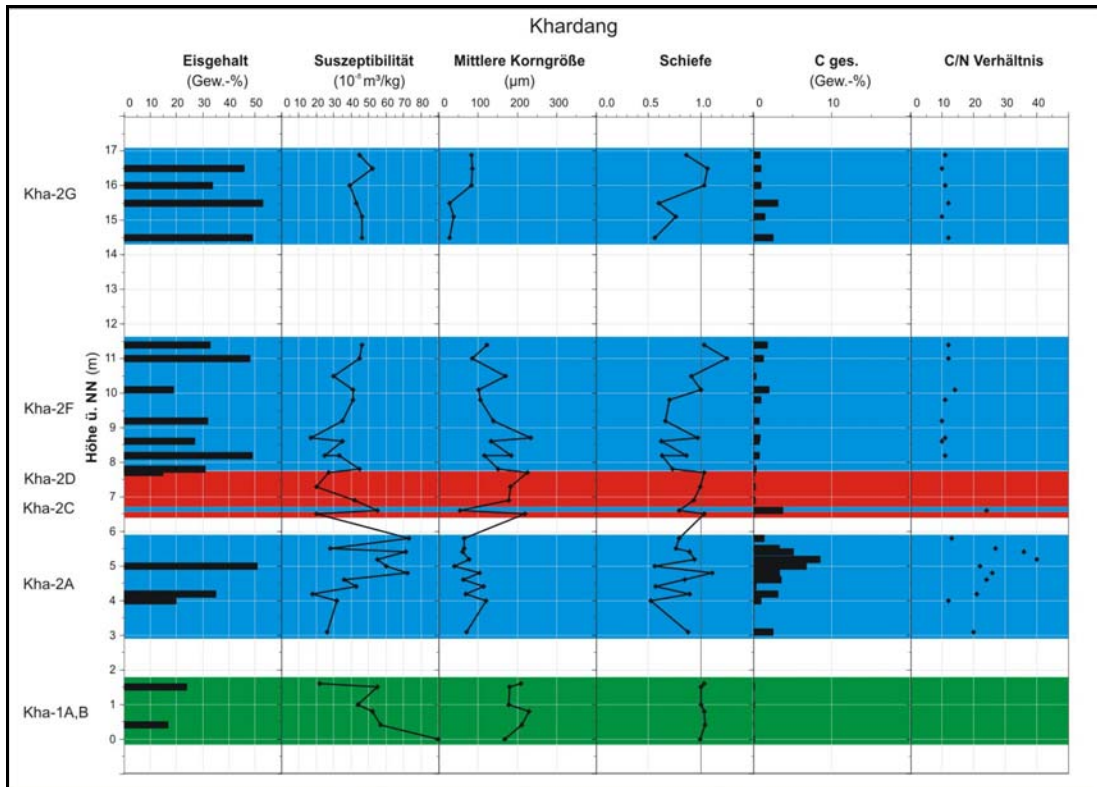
Khardang

Eisgehalt (Gew.-%)
0 10 20 30 40 50

Suszeptibilität ($10^{-8}$ m³/kg)
0 10 20 30 40 50 60 70 80

Mittlere Korngröße (µm)
0 100 200 300

Schiefe
0.0 0.5 1.0

C ges. (Gew.-%)
0 10

C/N Verhältnis
0 10 20 30 40

Höhe ü. NN (m)
17
16
15
14
13
12
11
10
9
8
7
6
5
4
3
2
1
0

Kha-2G
Kha-2F
Kha-2D
Kha-2C
Kha-2A
Kha-1A,B